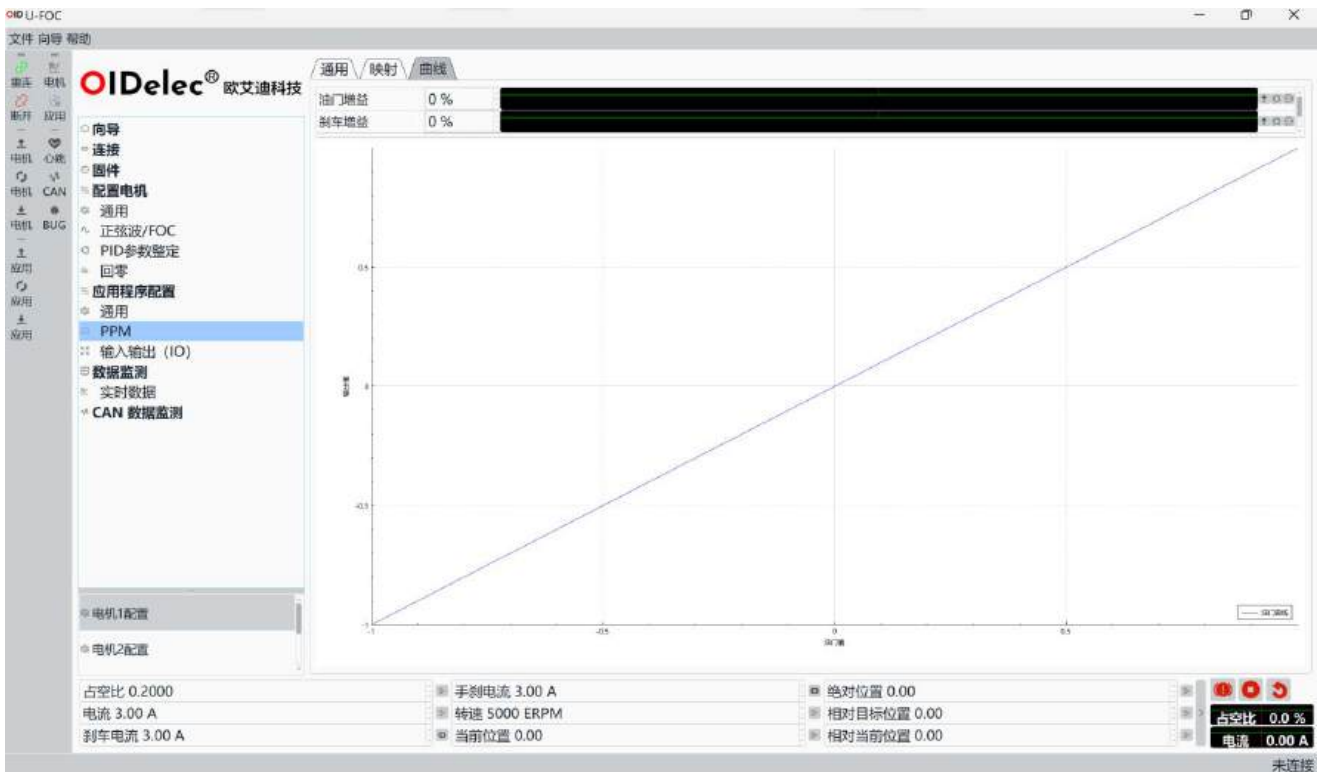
OID U-FOC
文件 向导 帮助

重连 电机
断开 应用
电机 心跳
电机 CAN
电机 BUG
应用
应用
应用

OIDelec® 欧艾迪科技

向导
连接
固件
配置电机
通用
正弦波/FOC
PID参数整定
回零
应用程序配置
通用
PPM
输入输出（IO）
数据监测
实时数据
CAN 数据监测

电机1配置
电机2配置

通用 映射 曲线

| 油门增益 | 0 % |
|---|---|
| 刹车增益 | 0 % |

0.5
0
-0.5
-1
-1
-0.5
0
0.5
油门曲线

| 占空比 0.2000 | 手刹电流 3.00 A | 绝对位置 0.00 |
|---|---|---|
| 电流 3.00 A | 转速 5000 ERPM | 相对目标位置 0.00 |
| 刹车电流 3.00 A | 当前位置 0.00 | 相对当前位置 0.00 |

占空比 0.0 %
电流 0.00 A

未连接